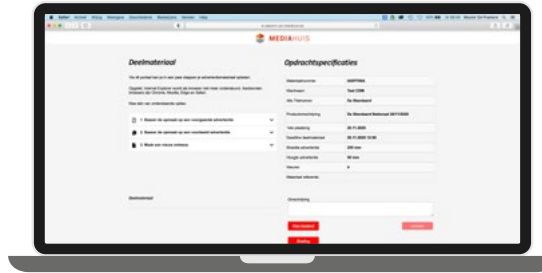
MEDIAHUIS

Deelmateriaal

Opdrachtspecificaties

Materiaalnummer
Advertiser
Alle Titelnamen
Productomschrijving
Vaste plaatsing
Deadline deelmateriaal
Breedte advertentie
Hoogte advertentie
Kleuren
Materiaal referentie

De Standaard

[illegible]

Deelmateriaal

Omschrijving